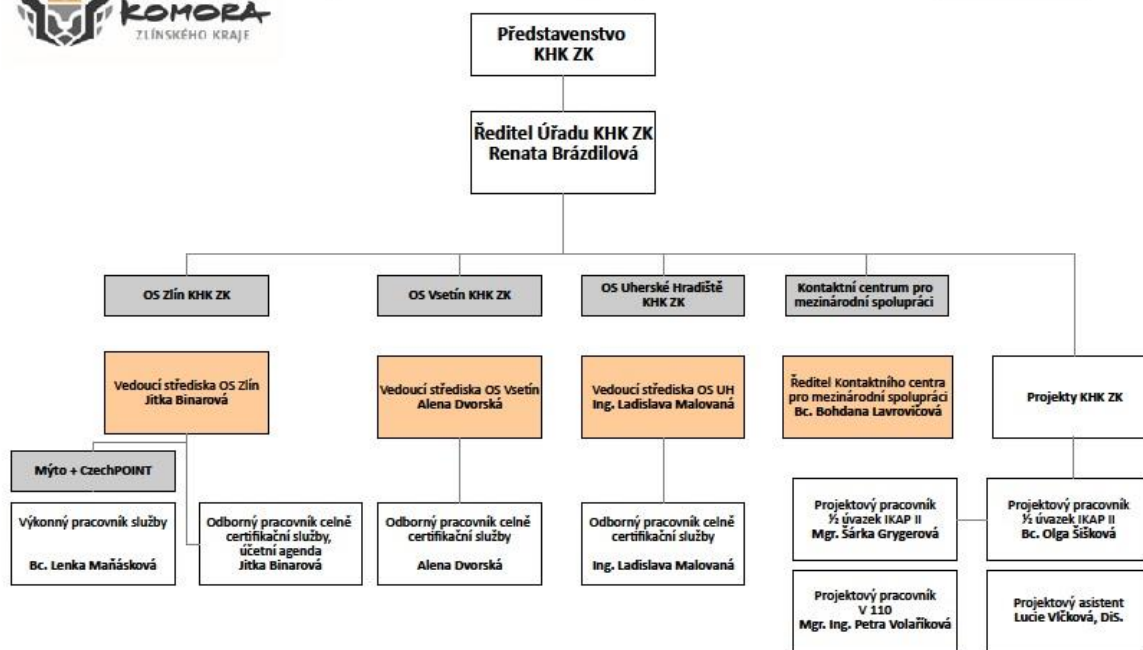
KOMORA
ZLÍNSKÉHO KRAJE

Představenstvo KHK ZK

Ředitel Úřadu KHK ZK
Renata Brázdilová

OS Zlín KHK ZK

OS Vsetín KHK ZK

OS Uherské Hradiště KHK ZK

Kontaktní centrum pro mezinárodní spolupráci

Vedoucí střediska OS Zlín
Jitka Binarová

Vedoucí střediska OS Vsetín
Alena Dvorská

Vedoucí střediska OS UH
Ing. Ladislava Malovaná

Ředitel Kontaktního centra pro mezinárodní spolupráci
Bc. Bohdana Lavrovičová

Projekty KHK ZK

Mýto + CzechPOINT

Výkonný pracovník služby

Bc. Lenka Maňásková

Odborný pracovník celně certifikační služby, účetní agenda
Jitka Binarová

Odborný pracovník celně certifikační služby

Alena Dvorská

Odborný pracovník celně certifikační služby

Ing. Ladislava Malovaná

Projektový pracovník
½ úvazek IKAP II
Mgr. Šárka Grygerová

Projektový pracovník
½ úvazek IKAP II
Bc. Olga Šišková

Projektový pracovník
V 110
Mgr. Ing. Petra Volaříková

Projektový asistent
Lucie Vlčková, DiS.